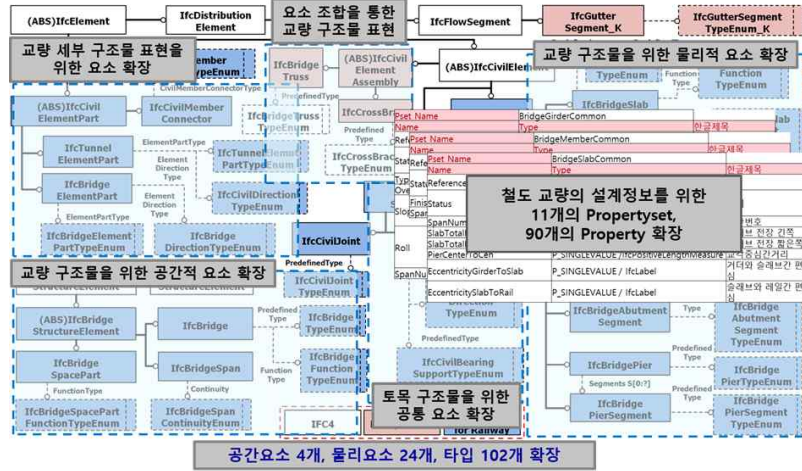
(ABS)IfcElement

IfcDistribution Element

요소 조합을 통한 교량 구조물 표현

IfcFlowSegment

IfcGutter Segment_K

IfcGutterSegment TypeEnum_K

교량 세부 구조물 표현을 위한 요소 확장

IfcCivilMember TypeEnum

CivilMemberConnectorType

IfcBridge Truss

(ABS)IfcCivil Element Assembly

(ABS)IfcCivilElement

교량 구조물을 위한 물리적 요소 확장

TypeEnum

Function Type

Function TypeEnum

(ABS)IfcCivil ElementPart

IfcCivilMember Connector

PredefinedType

IfcBridgeTruss TypeEnum

IfcCrossBrac

IfcBridgeSlab

Predefined Type

IfcCrossBrac TypeEnum

IfcTunnel ElementPart

ElementPartType

Element Direction Type

IfcTunnelElement PartTypeEnum

IfcBridge ElementPart

Element Direction Type

IfcCivilDirection TypeEnum

ElementPartType

IfcBridgeElement PartTypeEnum

IfcBridge DirectionTypeEnum

IfcCivilJoint

PredefinedType

| Pset Name | BridgeGirderCommon |
|---|---|
| Name | Type | 한글제목 |

| Pset Name | BridgeMemberCommon |
|---|---|
| Name | Type | 한글제목 |

| Pset Name | BridgeSlabCommon |
|---|---|
| Name | Type | 한글제목 |

Reference

Status

SpanNum

SlabTotal

SlabTotal

PierCenterToCen

EccentricityGirderToSlab | P_SINGLEVALUE / IfcLabel | 거더와 슬래브간 편심

EccentricityGirderToSlab

EccentricitySlabToRail | P_SINGLEVALUE / IfcLabel | 슬래브와 레일간 편심

Roll

SpanNu

P_SINGLEVALUE / IfcPositiveLengthMeasure

철도 교량의 설계정보를 위한 11개의 Propertyset, 90개의 Property 확장

교량 구조물을 위한 공간적 요소 확장

IfcCivilJoint TypeEnum

(ABS)IfcBridge StructureElement

IfcBridge

Predefined Type

IfcBridge TypeEnum

IfcBridge SpacePart

IfcBridgeSpan

Function Type

IfcBridge Function TypeEnum

FunctionType

Continuity

IfcBridgeSpacePart FunctionTypeEnum

IfcBridgeSpan ContinuityEnum

TypeEnum

IfcCivilBearing SupportTypeEnum

토목 구조물을 위한 공통 요소 확장

IFC4

for Railway

IfcBridgeAbutment Segment

Type

IfcBridge Abutment Segment TypeEnum

IfcBridgePier

Predefined Type

IfcBridge PierTypeEnum

Segments S[0:?]

IfcBridge PierSegment

Type

IfcBridge PierSegment TypeEnum

공간요소 4개, 물리요소 24개, 타입 102개 확장